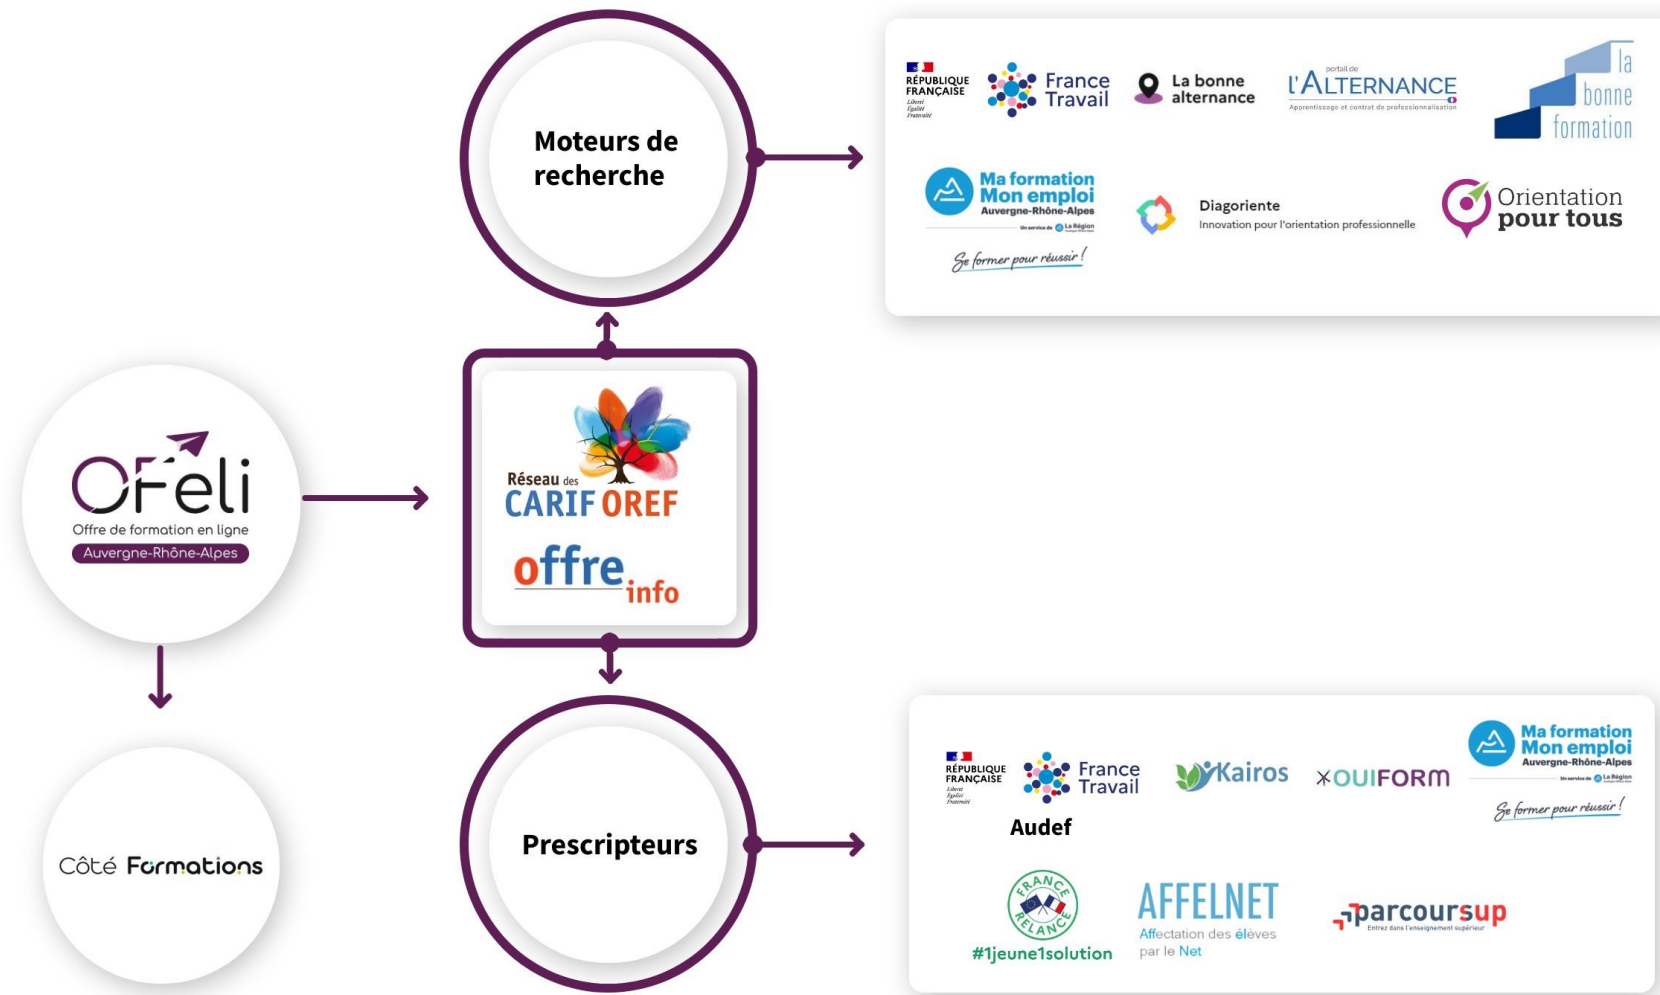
Moteurs de recherche

RÉPUBLIQUE FRANÇAISE
Liberté Égalité Fraternité

France Travail

La bonne alternance

portail de
L'ALTERNANCE
Apprentissage et contrat de professionnalisation

la bonne formation

Ma formation Mon emploi
Auvergne-Rhône-Alpes
Un service de La Région
Se former pour réussir !

Diagoriente
Innovation pour l'orientation professionnelle

Orientation pour tous

OFeli
Offre de formation en ligne
Auvergne-Rhône-Alpes

Réseau des CARIF OREF

offre info

Côté Formations

Prescripteurs

RÉPUBLIQUE FRANÇAISE
Liberté Égalité Fraternité

France Travail

Audef

Kairos

OUIFORM

Ma formation Mon emploi
Auvergne-Rhône-Alpes
Un service de La Région
Se former pour réussir !

FRANCE RELANCE
#1jeune1solution

AFFELNET
Affectation des élèves par le Net

parcoursup
Entrez dans l'enseignement supérieur